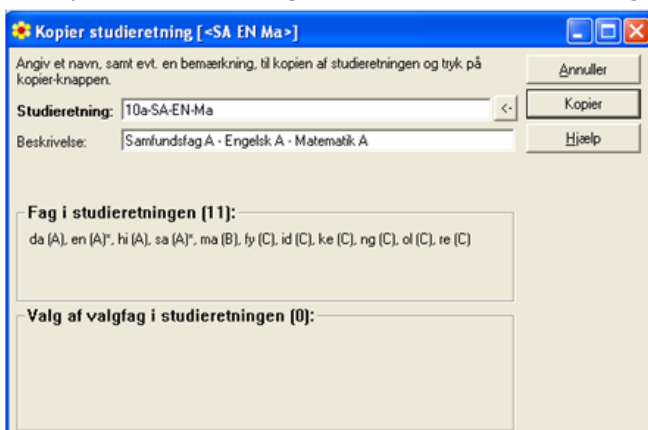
Kopier studieretning [<SA EN Ma>]

Angiv et navn, samt evt. en bemærkning, til kopien af studieretningen og tryk på kopier-knappen.

Studieretning: 10a-SA-EN-Ma <-

Beskrivelse: Samfundsfag A - Engelsk A - Matematik A

Annuller

Kopier

Hjælp

Fag i studieretningen (11):

da (A), en (A)*, hi (A), sa (A)*, ma (B), fy (C), id (C), ke (C), ng (C), ol (C), re (C)

Valg af valgfag i studieretningen (0):